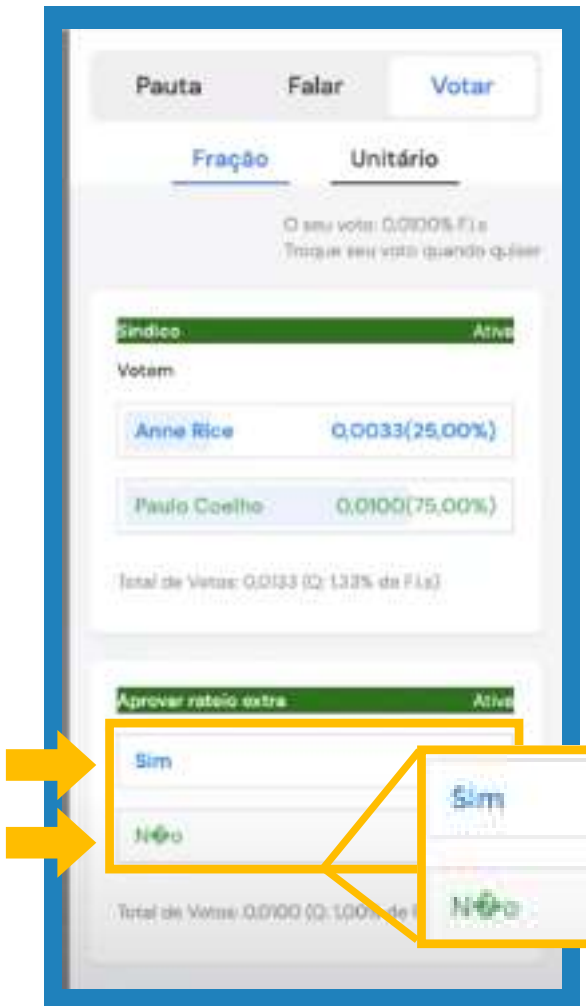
Pauta Falar Votar

Fração Unitário

O seu voto: 0,0100% F.i.s
Troque seu voto quando quiser

Síndico Ativa

Votem

Anne Rice 0,0033(25,00%)

Paulo Coelho 0,0100(75,00%)

Total de Votos: 0,0133 (Q: 1,33% de F.i.s)

Aprovar rateio extra Ativa

Sim

N�o

Total de Votos: 0,0100 (Q: 1,00% de F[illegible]

Sim

N�o